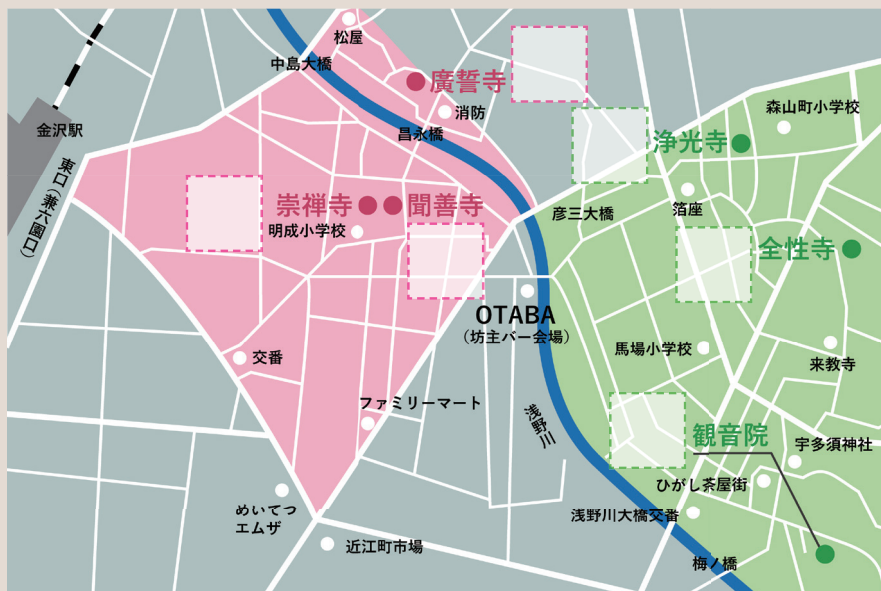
松屋
中島大橋
廣誓寺
消防
昌永橋
金沢駅
東口（兼六園口）
森山町小学校
浄光寺
崇禅寺
聞善寺
彦三大橋
箔座
明成小学校
全性寺
OTABA
（坊主バー会場）
馬場小学校
交番
来教寺
ファミリーマート
浅野川
観音院
宇多須神社
ひがし茶屋街
めいてつ
エムザ
浅野川大橋交番
近江町市場
梅ノ橋